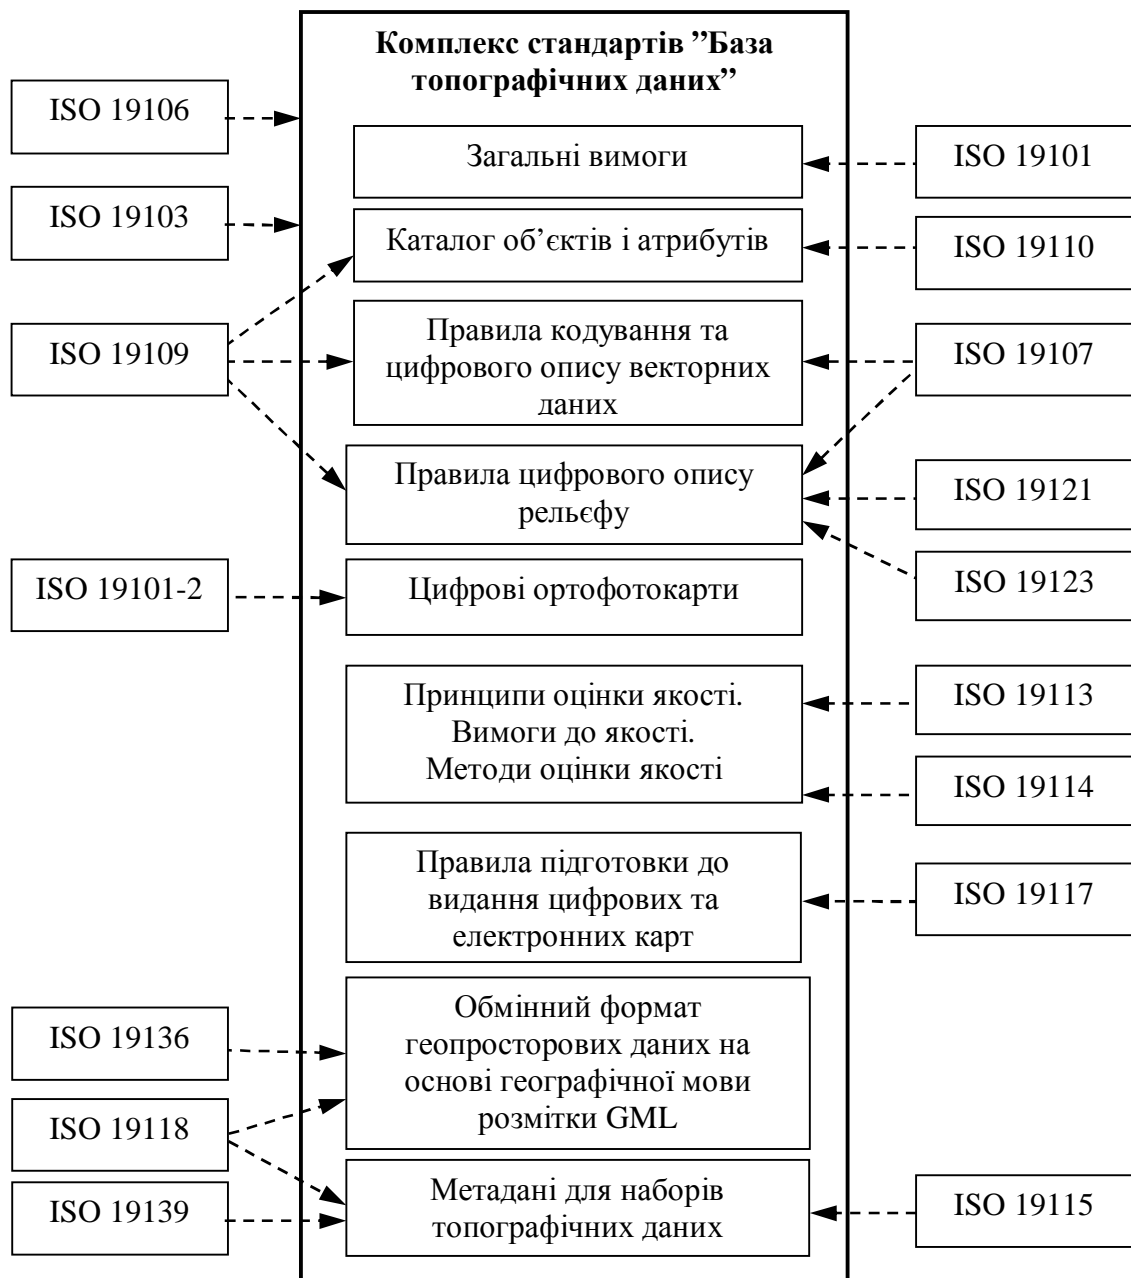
Комплекс стандартів ”База топографічних даних”

ISO 19106

ISO 19103

ISO 19109

ISO 19101-2

Загальні вимоги

Каталог об’єктів і атрибутів

Правила кодування та цифрового опису векторних даних

Правила цифрового опису рельєфу

Цифрові ортофотокарти

Принципи оцінки якості. Вимоги до якості. Методи оцінки якості

Правила підготовки до видання цифрових та електронних карт

Обмінний формат геопросторових даних на основі географічної мови розмітки GML

Метадані для наборів топографічних даних

ISO 19101

ISO 19110

ISO 19107

ISO 19121

ISO 19123

ISO 19113

ISO 19114

ISO 19117

ISO 19136

ISO 19118

ISO 19139

ISO 19115